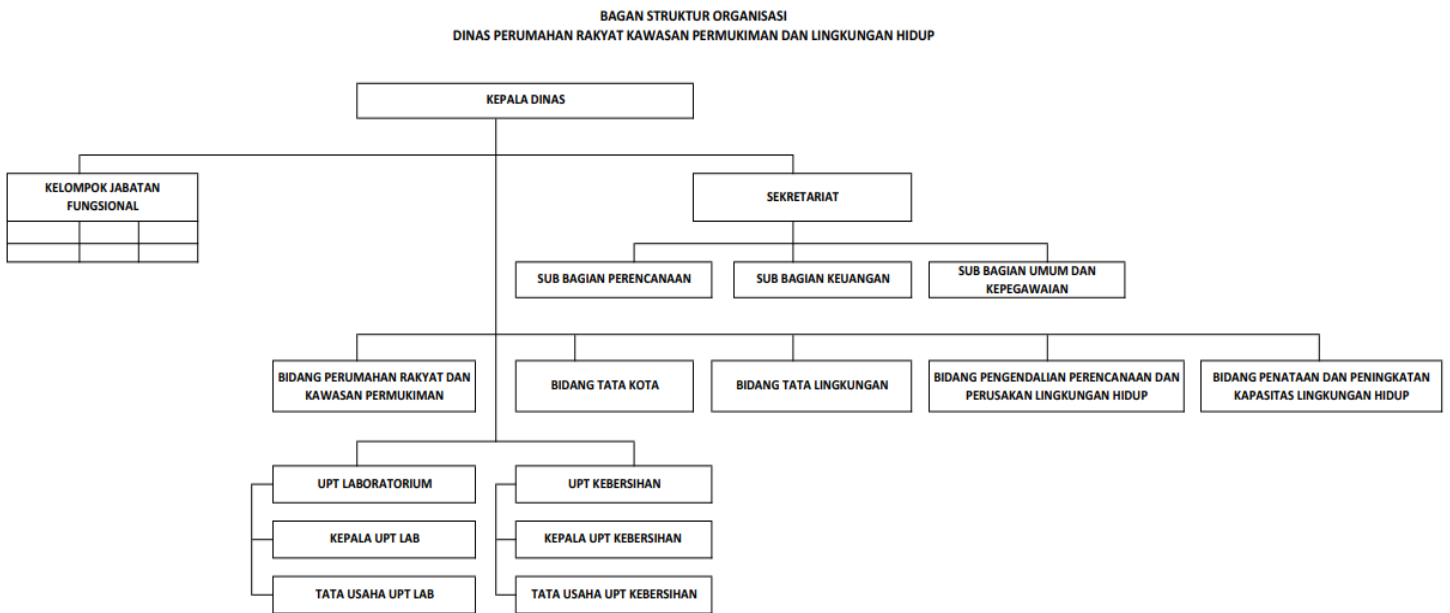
BAGAN STRUKTUR ORGANISASI
DINAS PERUMAHAN RAKYAT KAWASAN PERMUKIMAN DAN LINGKUNGAN HIDUP

KEPALA DINAS

KELOMPOK JABATAN FUNGSIONAL

SEKRETARIAT

SUB BAGIAN PERENCANAAN

SUB BAGIAN KEUANGAN

SUB BAGIAN UMUM DAN KEPEGAWAIAN

BIDANG PERUMAHAN RAKYAT DAN KAWASAN PERMUKIMAN

BIDANG TATA KOTA

BIDANG TATA LINGKUNGAN

BIDANG PENGENDALIAN PERENCANAAN DAN PERUSAKAN LINGKUNGAN HIDUP

BIDANG PENATAAN DAN PENINGKATAN KAPASITAS LINGKUNGAN HIDUP

UPT LABORATORIUM

KEPALA UPT LAB

TATA USAHA UPT LAB

UPT KEBERSIHAN

KEPALA UPT KEBERSIHAN

TATA USAHA UPT KEBERSIHAN